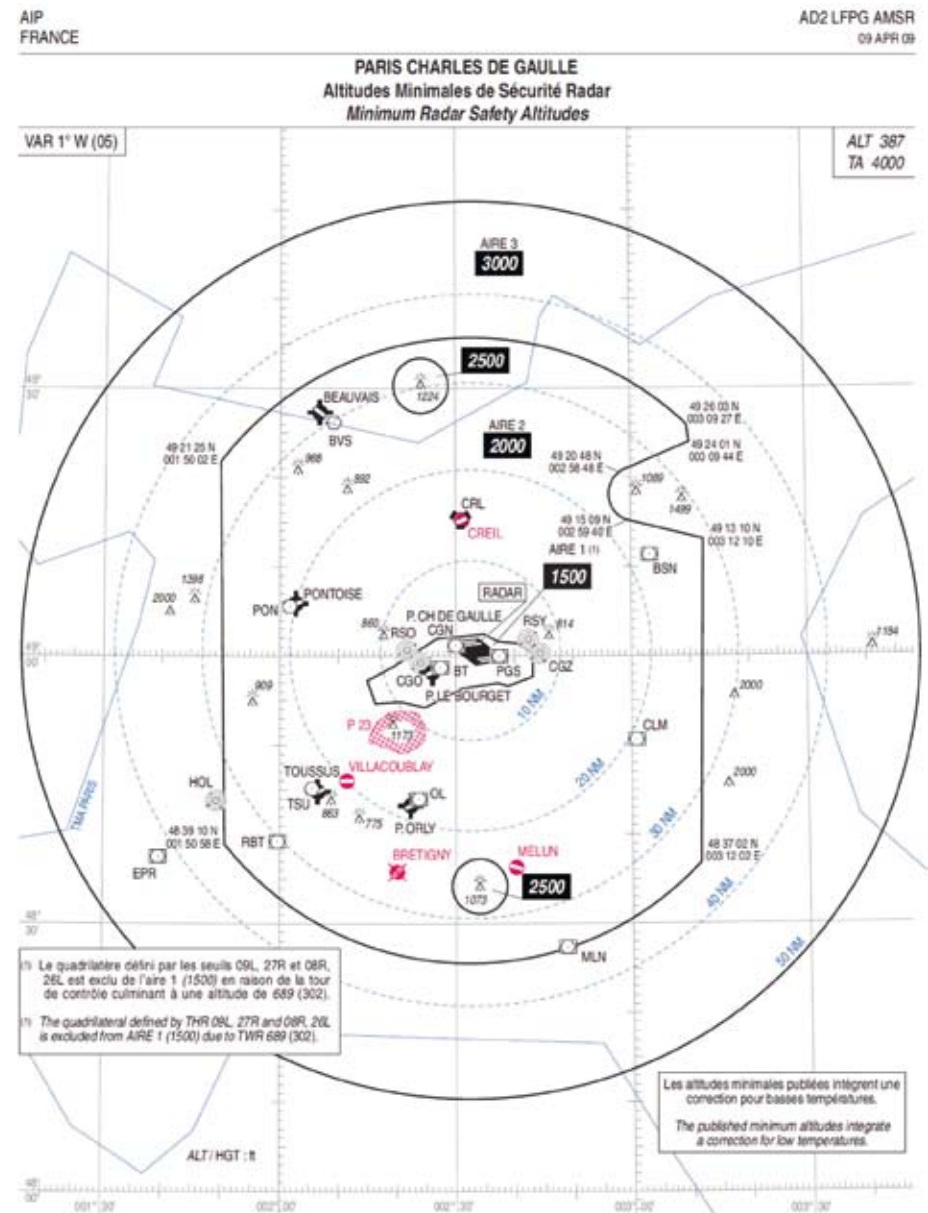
AIP
FRANCE

AD2 LFPG AMSR
09 APR 09

PARIS CHARLES DE GAULLE
Altitudes Minimales de Sécurité Radar
Minimum Radar Safety Altitudes

VAR 1° W (05)

ALT 387
TA 4000

AIRE 3
3000

2500
1224

BEAUVAIS
BVS

AIRE 2
2000

49 26 03 N
003 09 27 E

49 24 01 N
003 09 44 E

49 21 25 N
001 50 02 E

968

892

49 20 48 N
002 58 48 E

1089

1499

CRL
CREIL

49 15 09 N
002 59 40 E

49 13 10 N
003 12 10 E

AIRE 1 (1)
1500

BSN

1398

2000

PONTOISE
PON

RADAR

P. CH DE GAULLE
CGN

860
RSO

RSY
814

1194

BT
PGS
CGZ

CGO
P. LE BOURGET

909

10 NM

2000

P 23
1173

CLM

TOUSSUS
VILLACOUBLAY

20 NM

2000

HOL

TSU
863

OL

775
P. ORLY

30 NM

TMA PARIS

48 39 10 N
001 50 58 E

RBT

BRETIGNY

MELUN

48 37 02 N
003 12 02 E

EPR

2500
1073

40 NM

MLN

50 NM

(1) Le quadrilatère défini par les seuils 09L, 27R et 08R, 26L est exclu de l'aire 1 (1500) en raison de la tour de contrôle culminant à une altitude de 689 (302).

(1) The quadrilateral defined by THR 09L, 27R and 08R, 26L is excluded from AIRE 1 (1500) due to TWR 689 (302).

Les altitudes minimales publiées intègrent une correction pour basses températures.

The published minimum altitudes integrate a correction for low temperatures.

ALT / HGT : ft

49° 30'
49° 00'
48° 30'
48° 00'

001°30'
002°00'
002°30'
003°00'
003°30'